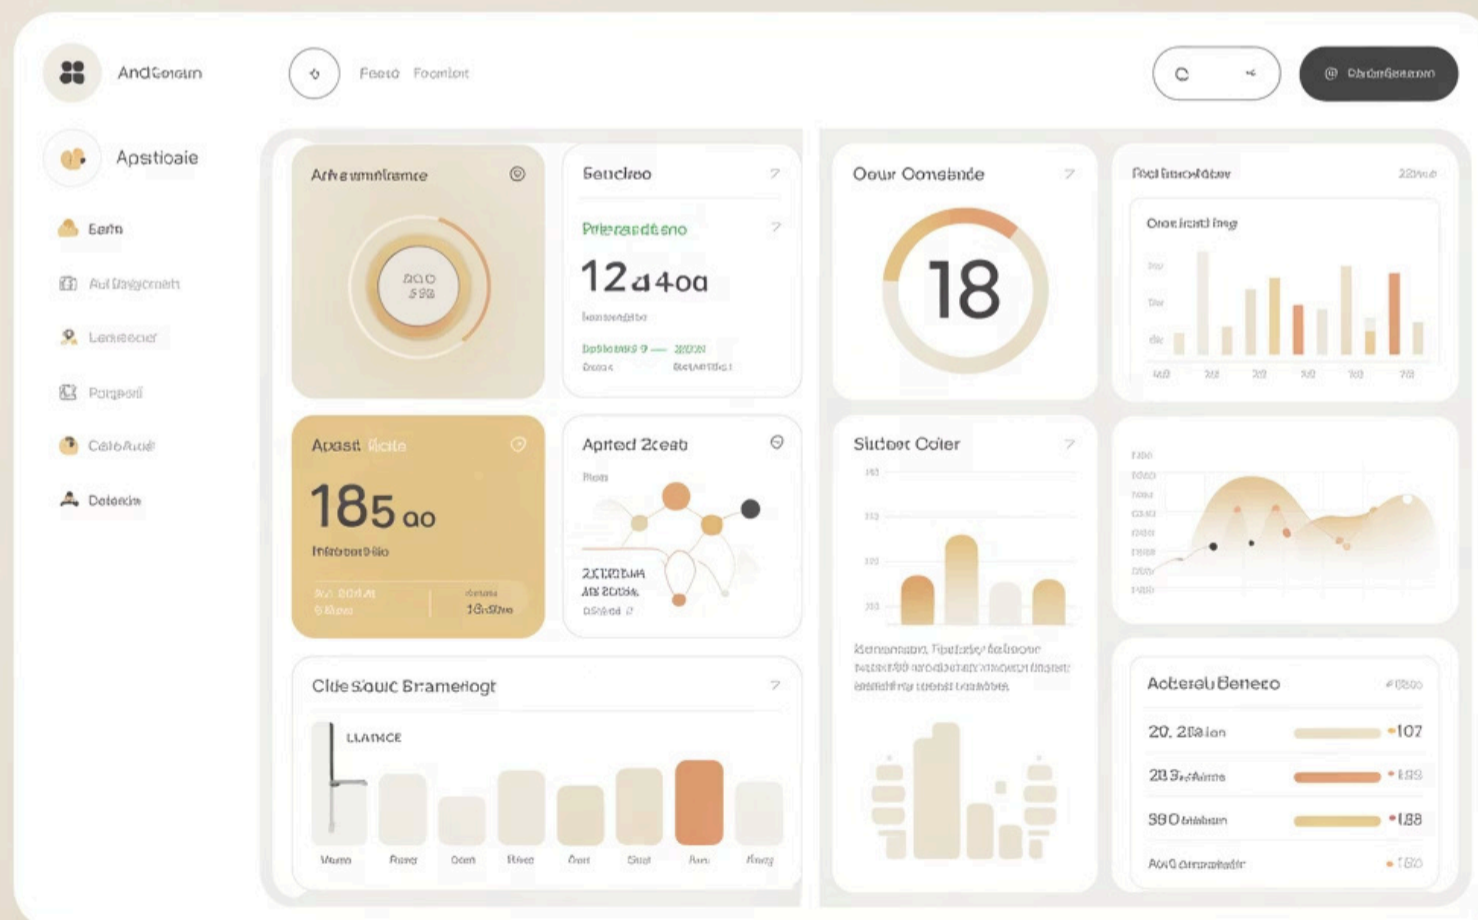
AndGosam

Feoto Foonlont

Apstioaie

Earfa

Aul Daygcmeth

Lereseoer

Porgeoll

CaloAuoir

Delonda

Arfeammirame

Sencloo

Prirearddeno

12 a 4oa

Oour Oomsende

18

Apast Rcite

185 oo

Infoseotxflio

Aprted 2ceab

Slidsot Coler

Acterel Beneeo

20. 28aion •107

28 3 Aime •183

380 •188

Clde Siouic Brameriogt

LLANICE

Mumo Raeo Oom Hleec Oon Slust Ruu Ricey